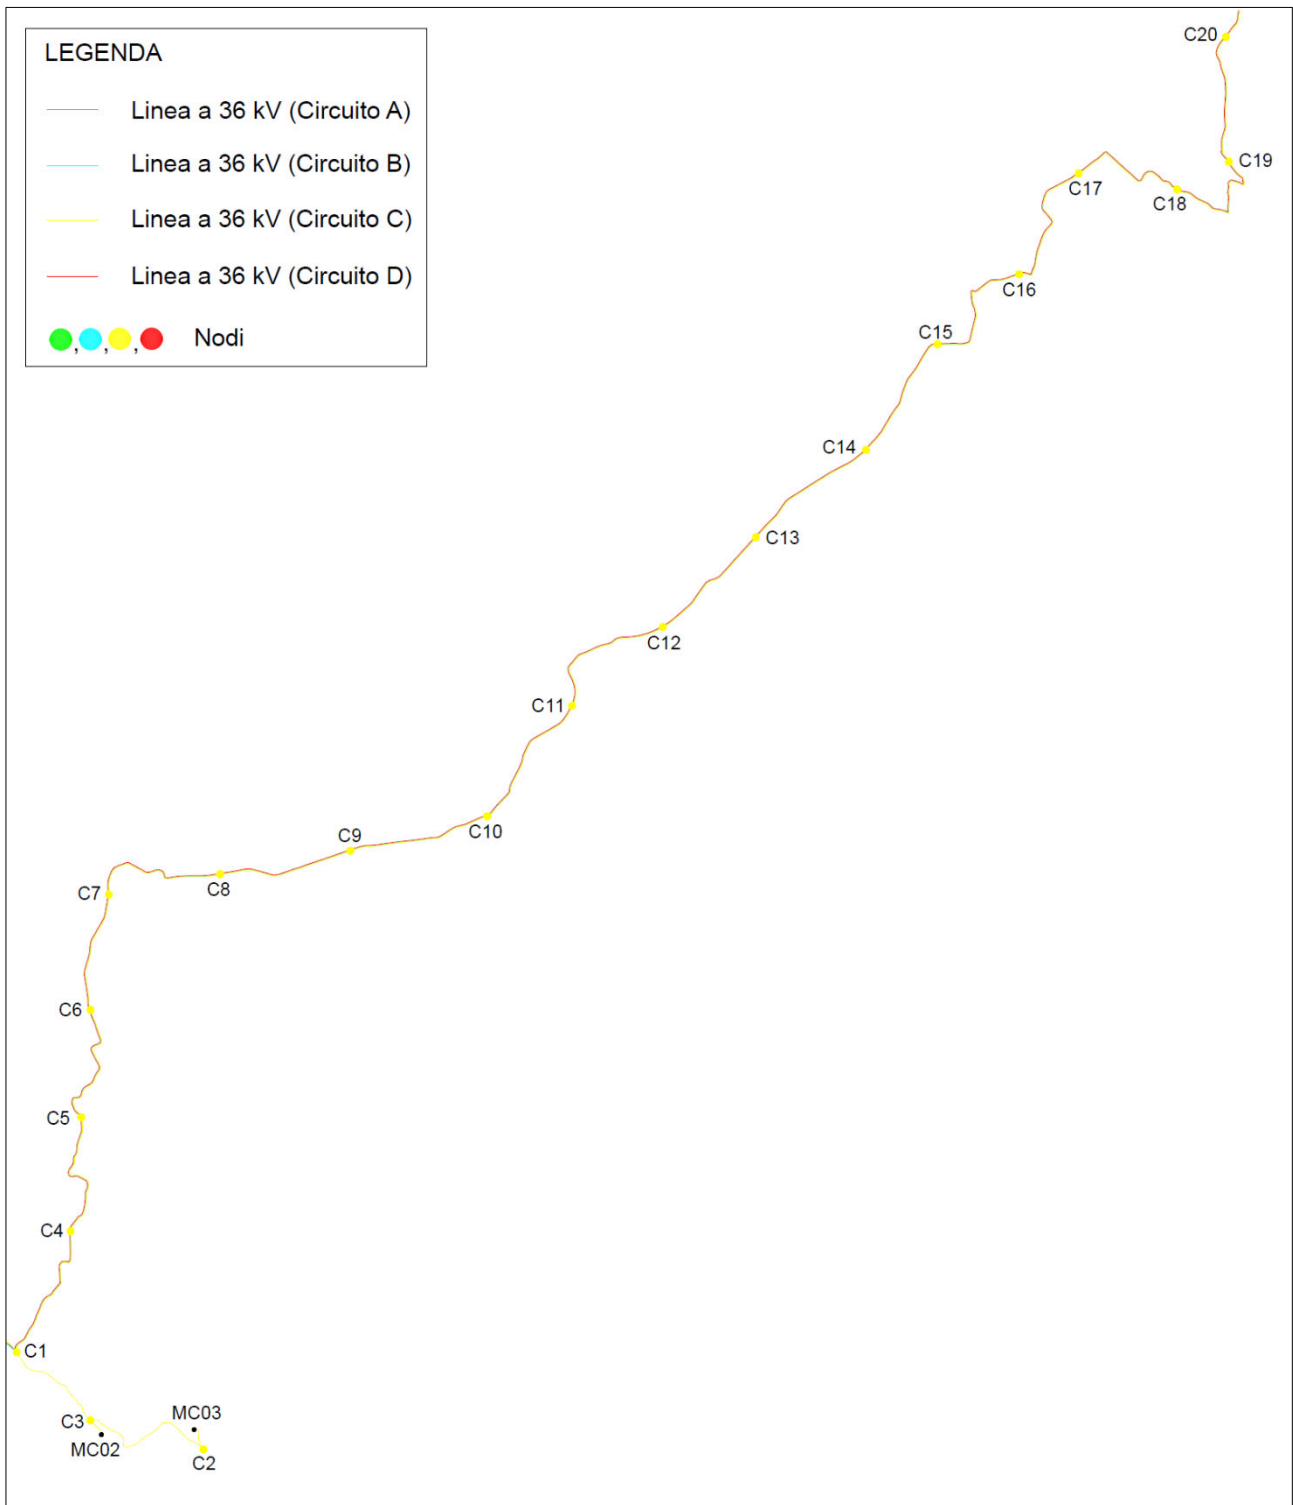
LEGENDA

Linea a 36 kV (Circuito A)

Linea a 36 kV (Circuito B)

Linea a 36 kV (Circuito C)

Linea a 36 kV (Circuito D)

, , , Nodi

C20
C19
C17
C18
C16
C15
C14
C13
C12
C11
C10
C9
C8
C7
C6
C5
C4
C1
C3
MC02
MC03
C2